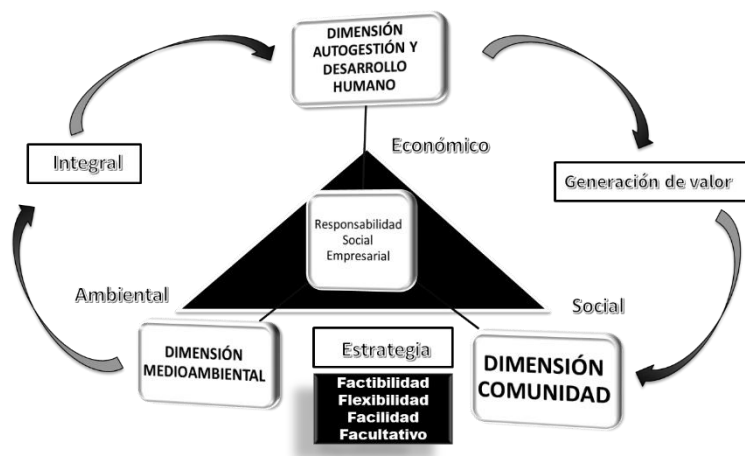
DIMENSIÓN AUTOGESTIÓN Y DESARROLLO HUMANO

Integral

Económico

Generación de valor

Responsabilidad Social Empresarial

Ambiental

Social

DIMENSIÓN MEDIOAMBIENTAL

Estrategia

DIMENSIÓN COMUNIDAD

Factibilidad
Flexibilidad
Facilidad
Facultativo